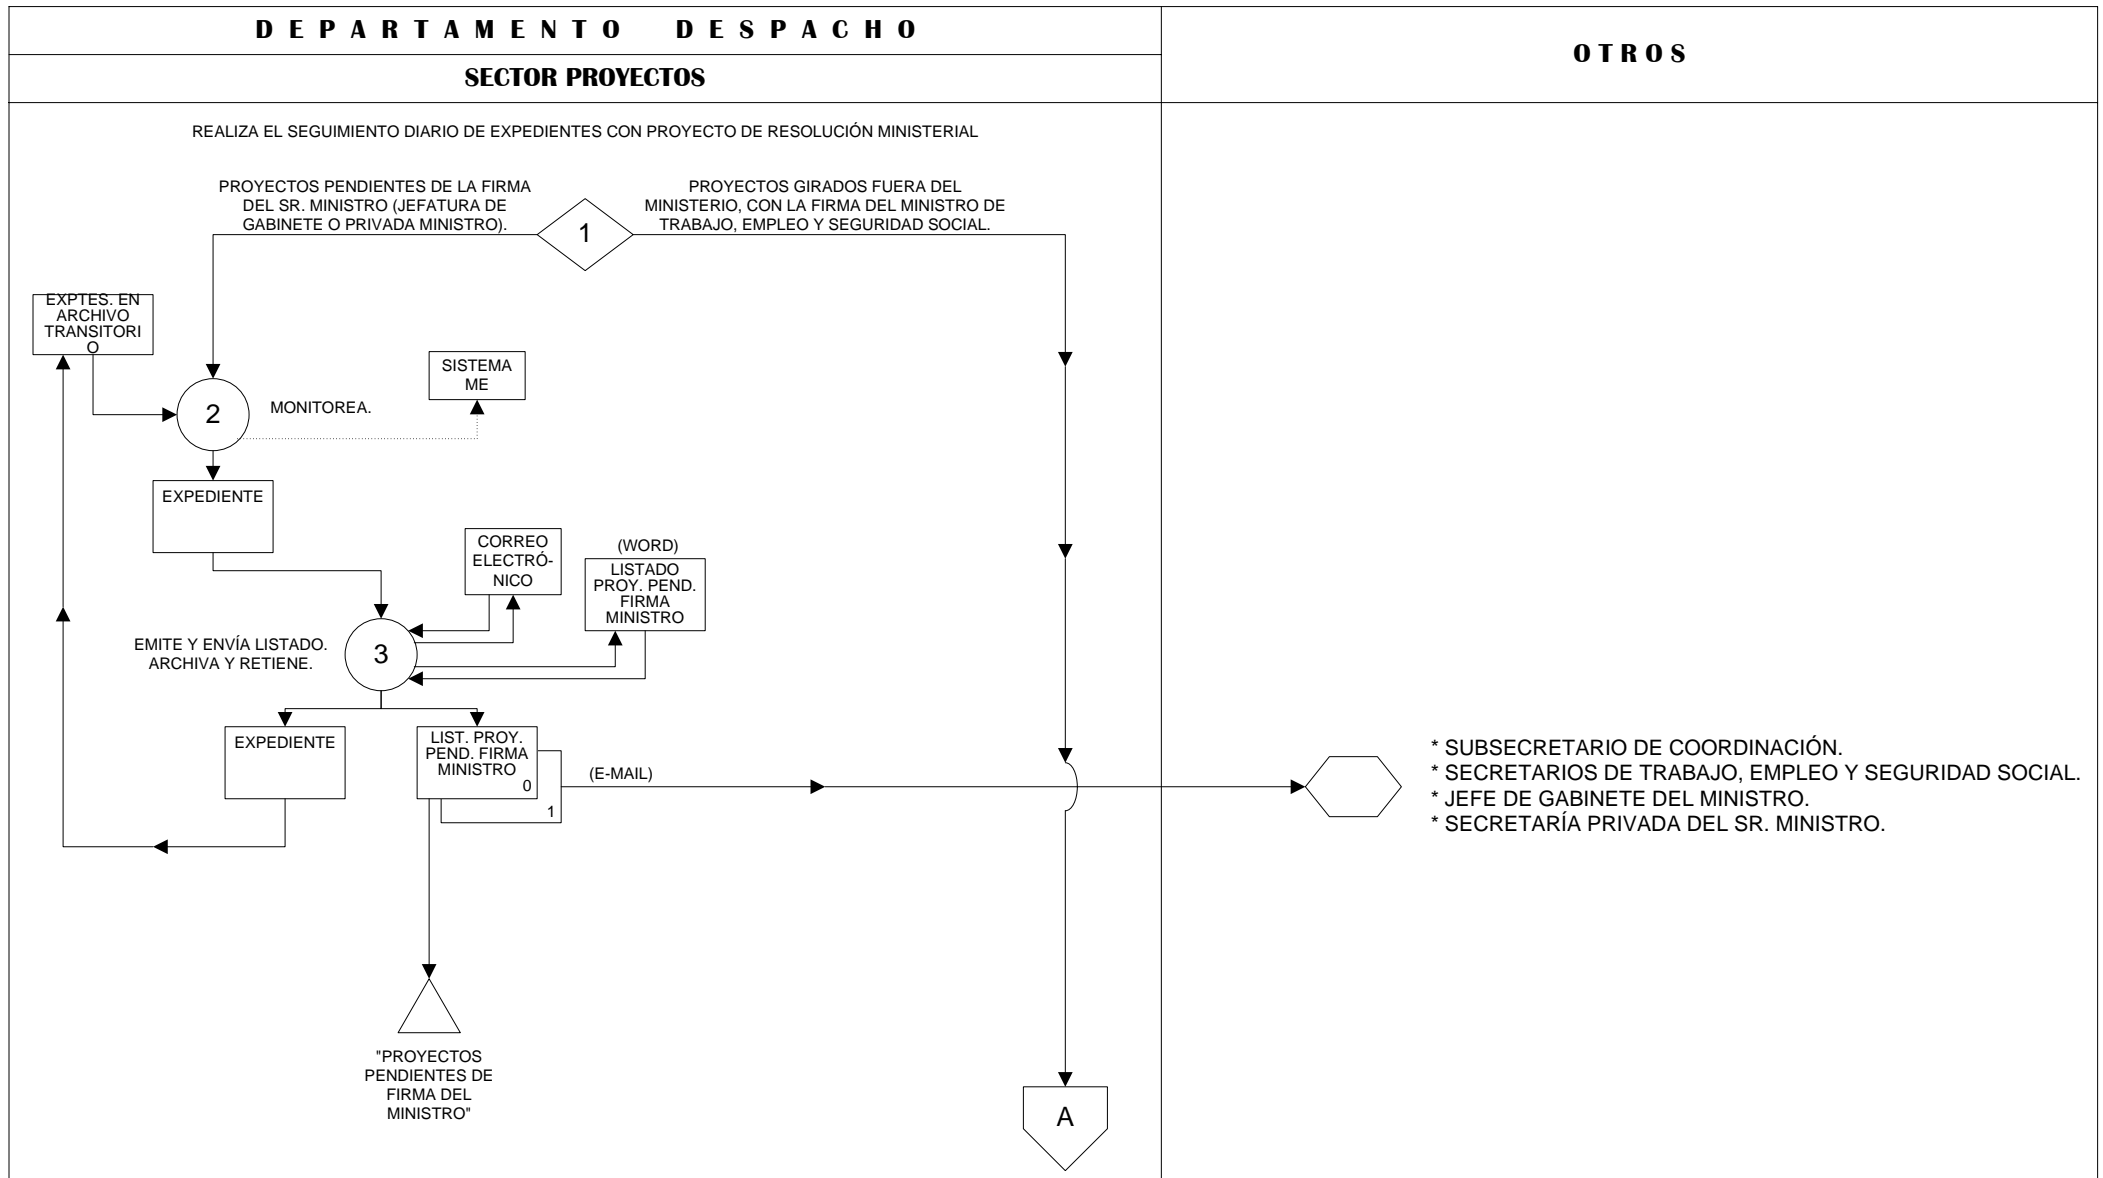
DEPARTAMENTO DESPACHO

SECTOR PROYECTOS

OTROS

REALIZA EL SEGUIMIENTO DIARIO DE EXPEDIENTES CON PROYECTO DE RESOLUCIÓN MINISTERIAL

PROYECTOS PENDIENTES DE LA FIRMA DEL SR. MINISTRO (JEFATURA DE GABINETE O PRIVADA MINISTRO).

1

PROYECTOS GIRADOS FUERA DEL MINISTERIO, CON LA FIRMA DEL MINISTRO DE TRABAJO, EMPLEO Y SEGURIDAD SOCIAL.

EXPTES. EN ARCHIVO TRANSITORIO

SISTEMA ME

2

MONITOREA.

EXPEDIENTE

CORREO ELECTRÓNICO

(WORD)

LISTADO PROY. PEND. FIRMA MINISTRO

EMITE Y ENVÍA LISTADO. ARCHIVA Y RETIENE.

3

EXPEDIENTE

LIST. PROY. PEND. FIRMA MINISTRO

0

1

(E-MAIL)

* SUBSECRETARIO DE COORDINACIÓN.
* SECRETARIOS DE TRABAJO, EMPLEO Y SEGURIDAD SOCIAL.
* JEFE DE GABINETE DEL MINISTRO.
* SECRETARÍA PRIVADA DEL SR. MINISTRO.

"PROYECTOS PENDIENTES DE FIRMA DEL MINISTRO"

A